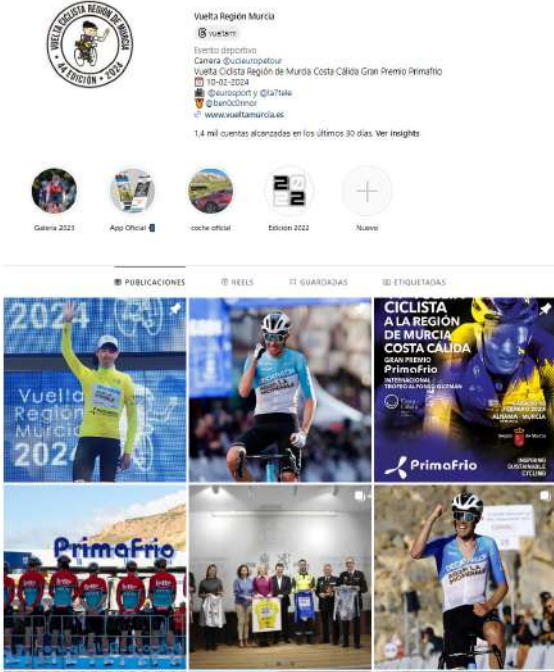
VUELTA CICLISTA REGIÓN DE MURCIA
44 EDICIÓN 2024

Vuelta Región Murcia
vueltarm
Evento deportivo
Carrera @ucieuropetour
Vuelta Ciclista Región de Murcia Costa Cálida Gran Premio Primafrio
10-02-2024
@eurosport y @la7tele
@ben0c0nnor
www.vueltamurcia.es

1,4 mil cuentas alcanzadas en los últimos 30 días. Ver insights

Galería 2023
App Oficial
coche oficial
Edición 2022
Nuevo

PUBLICACIONES
REELS
GUARDADAS
ETIQUETADAS

2024
Vuelta Región Murcia 2024

CICLISTA A LA REGIÓN DE MURCIA COSTA CÁLIDA
GRAN PREMIO PrimaFrio
INTERNACIONAL TROFEO ALFONSO GUZMÁN
ALHAMA - MURCIA
FEBRERO 2024
PrimaFrio

PrimaFrio